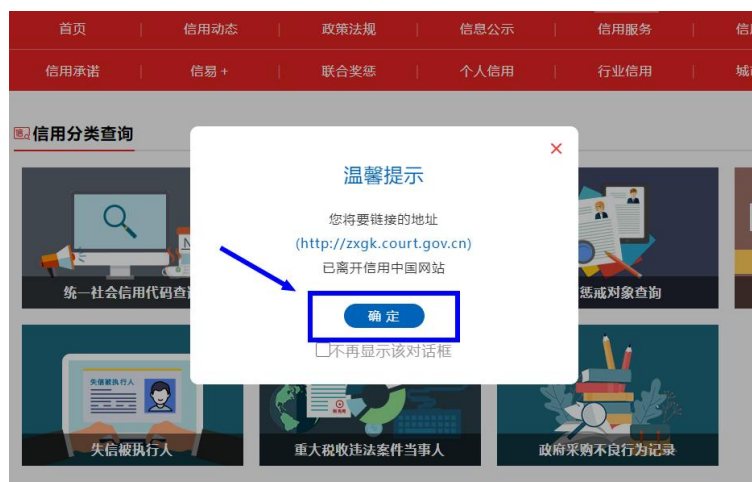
首页 | 信用动态 | 政策法规 | 信息公示 | 信用服务 | 信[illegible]

信用承诺 | 信易+ | 联合奖惩 | 个人信用 | 行业信用 | 城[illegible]

信用分类查询

统一社会信用代码查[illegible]

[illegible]惩戒对象查询

温馨提示

×

您将要链接的地址
(http://zxgk.court.gov.cn)
已离开信用中国网站

确 定

不再显示该对话框

失信被执行人

失信被执行人

重大税收违法案件当事人

政府采购不良行为记录